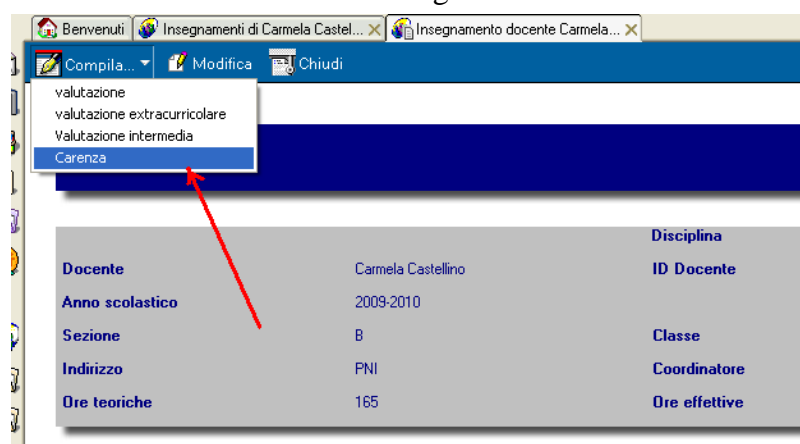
Benvenuti | Insegnamenti di Carmela Castel... | Insegnamento docente Carmela...

Compila... Modifica Chiudi

valutazione
valutazione extracurricolare
Valutazione intermedia
Carenza

Disciplina

Docente Carmela Castellino ID Docente

Anno scolastico 2009-2010

Sezione B Classe

Indirizzo PNI Coordinatore

Ore teoriche 165 Ore effettive